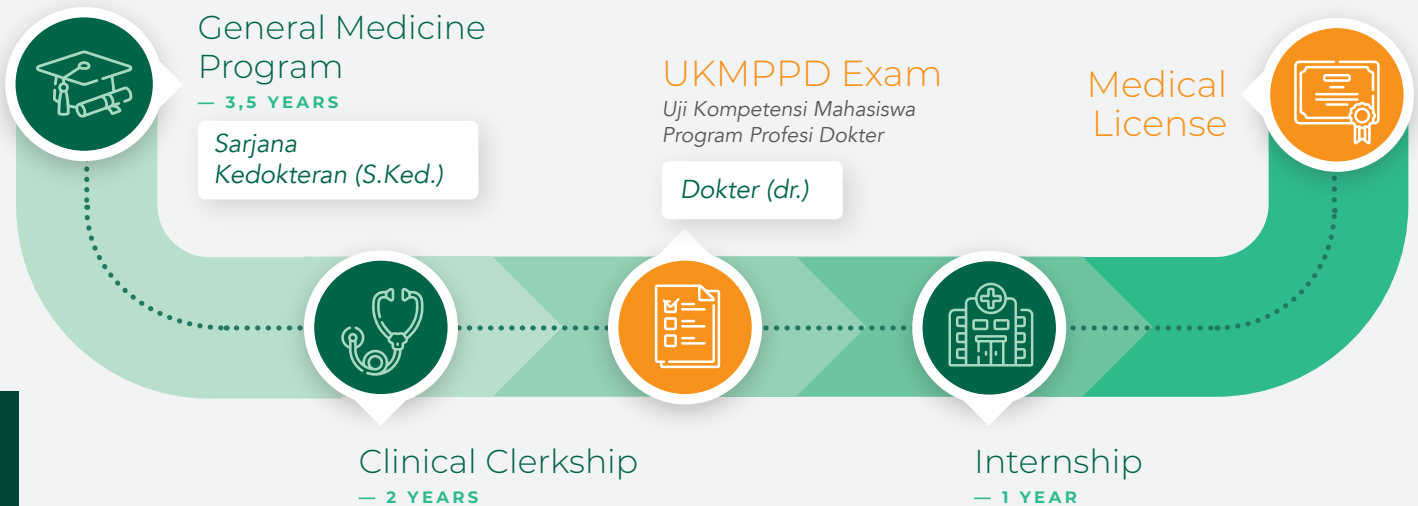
General Medicine Program
— 3,5 YEARS

Sarjana Kedokteran (S.Ked.)

UKMPPD Exam
Uji Kompetensi Mahasiswa Program Profesi Dokter

Dokter (dr.)

Medical License

Clinical Clerkship
— 2 YEARS

Internship
— 1 YEAR